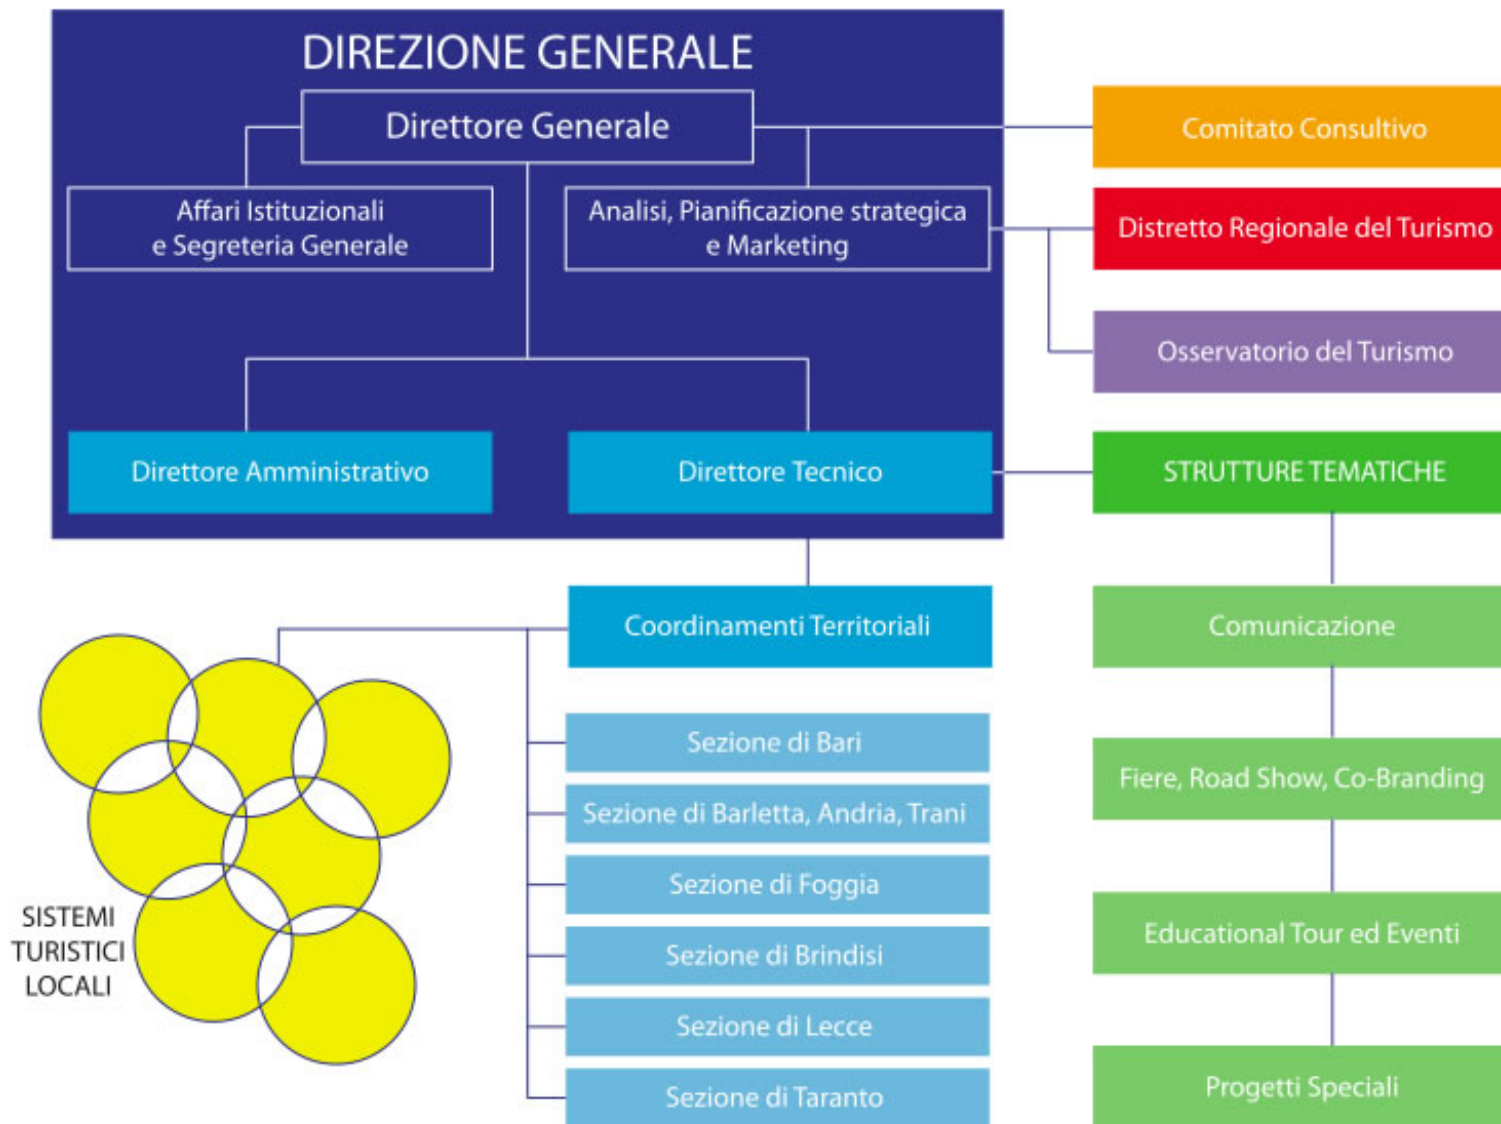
DIREZIONE GENERALE

Direttore Generale

Affari Istituzionali e Segreteria Generale

Analisi, Pianificazione strategica e Marketing

Direttore Amministrativo

Direttore Tecnico

Comitato Consultivo

Distretto Regionale del Turismo

Osservatorio del Turismo

STRUTTURE TEMATICHE

Coordinamenti Territoriali

Sezione di Bari

Sezione di Barletta, Andria, Trani

Sezione di Foggia

Sezione di Brindisi

Sezione di Lecce

Sezione di Taranto

SISTEMI TURISTICI LOCALI

Comunicazione

Fiere, Road Show, Co-Branding

Educational Tour ed Eventi

Progetti Speciali